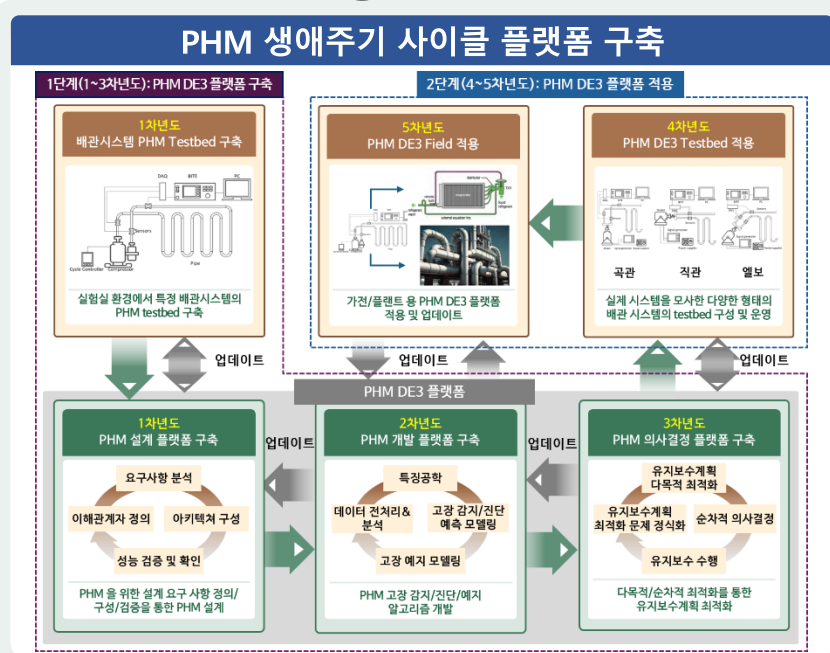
PHM 생애주기 사이클 플랫폼 구축

1단계(1~3차년도): PHM DE3 플랫폼 구축

2단계(4~5차년도): PHM DE3 플랫폼 적용

1차년도
배관시스템 PHM Testbed 구축

DAQ
BITE
PC
Sensors
Pipe
Cycle Controller
Compressor

실험실 환경에서 특정 배관시스템의 PHM testbed 구축

5차년도
PHM DE3 Field 적용

가전/플랜트 용 PHM DE3 플랫폼 적용 및 업데이트

4차년도
PHM DE3 Testbed 적용

곡관
직관
엘보

실제 시스템을 모사한 다양한 형태의 배관 시스템의 testbed 구성 및 운영

업데이트
업데이트
업데이트

PHM DE3 플랫폼

1차년도
PHM 설계 플랫폼 구축

요구사항 분석
이해관계자 경의
아키텍쳐 구성
성능 검증 및 확인

PHM 을 위한 설계 요구 사항 경의/구성/검증을 통한 PHM 설계

업데이트

2차년도
PHM 개발 플랫폼 구축

특징공학
데이터 전처리& 분석
고장 감지/진단 예측 모델링
고장 예지 모델링

PHM 고장 감지/진단/예지 알고리즘 개발

업데이트

3차년도
PHM 의사결정 플랫폼 구축

유지보수계획 다목적 최적화
유지보수계획 최적화 문제 정식화
순차적 의사결정
유지보수 수행

다목적/순차적 최적화를 통한 유지보수계획 최적화